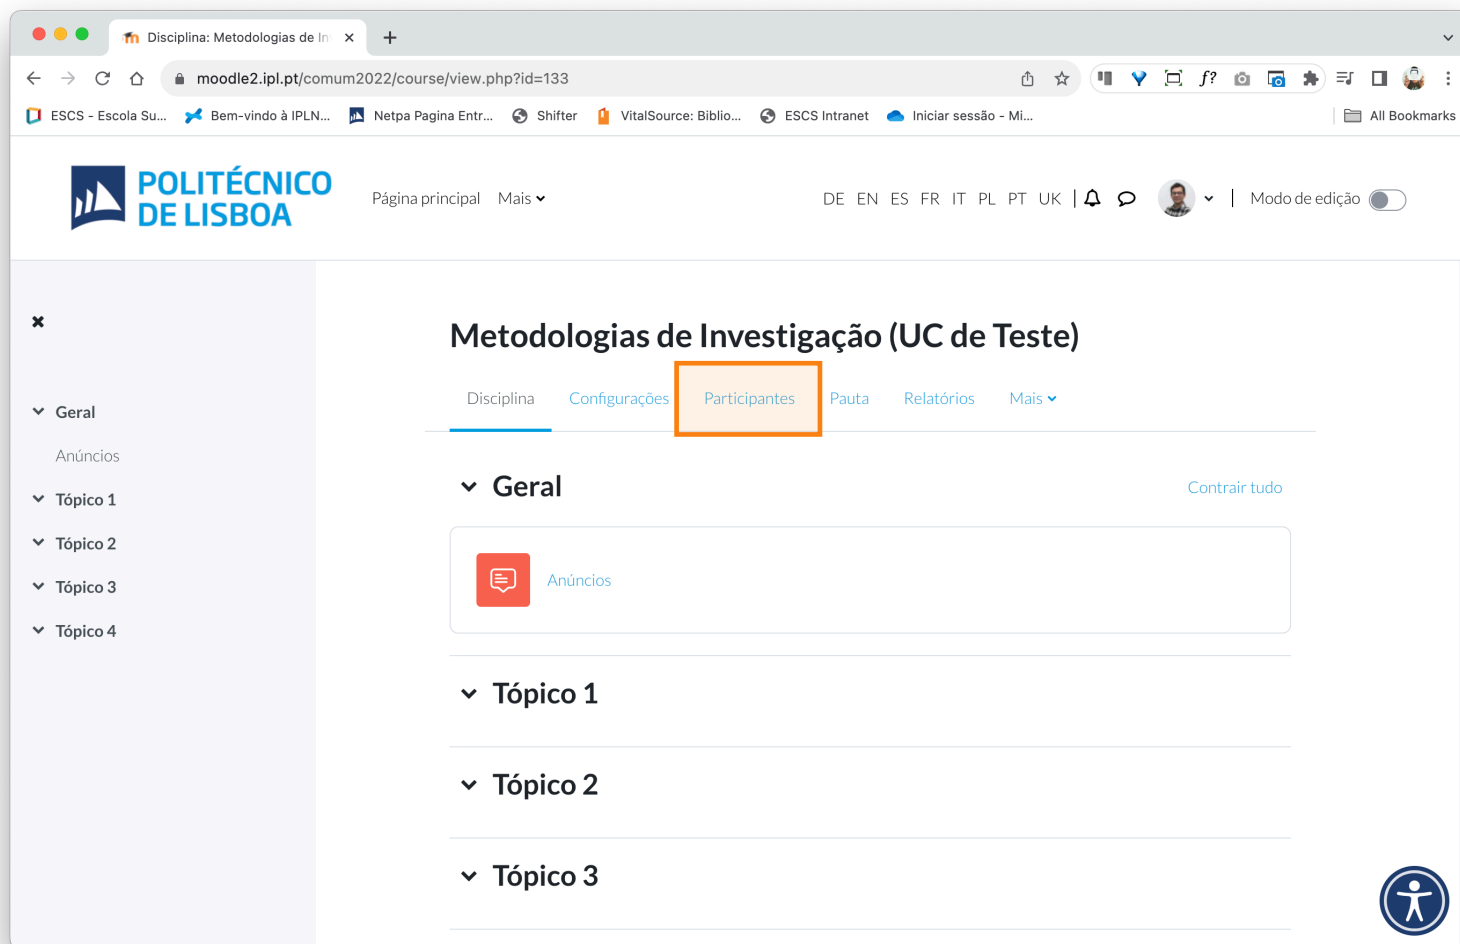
Disciplina: Metodologias de In ×

moodle2.ipl.pt/comum2022/course/view.php?id=133

ESCS - Escola Su... Bem-vindo à IPLN... Netpa Pagina Entr... Shifter VitalSource: Biblio... ESCS Intranet Iniciar sessão - Mi... All Bookmarks

POLITÉCNICO DE LISBOA

Página principal Mais

DE EN ES FR IT PL PT UK

Modo de edição

Geral
Anúncios
Tópico 1
Tópico 2
Tópico 3
Tópico 4

Metodologias de Investigação (UC de Teste)

Disciplina Configurações Participantes Pauta Relatórios Mais

Geral

Contrair tudo

Anúncios

Tópico 1

Tópico 2

Tópico 3